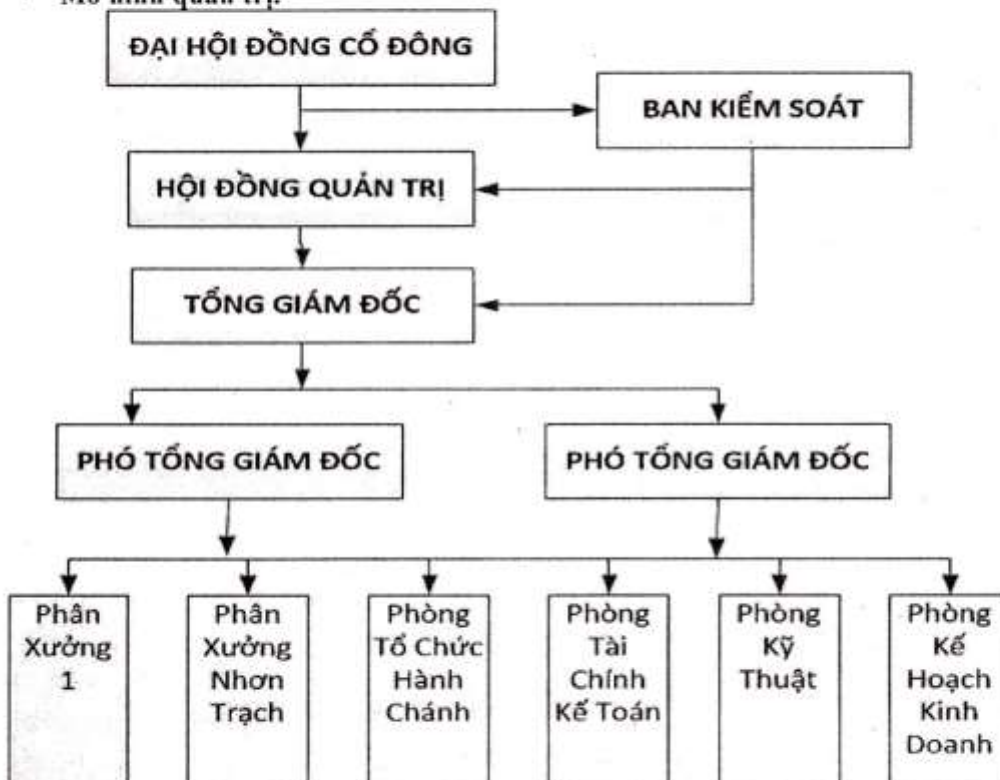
Mô hình quản trị:

ĐẠI HỘI ĐỒNG CỔ ĐÔNG

BAN KIỂM SOÁT

HỘI ĐỒNG QUẢN TRỊ

TỔNG GIÁM ĐỐC

PHÓ TỔNG GIÁM ĐỐC

PHÓ TỔNG GIÁM ĐỐC

Phân Xưởng 1

Phân Xưởng Nhơn Trạch

Phòng Tổ Chức Hành Chánh

Phòng Tài Chính Kế Toán

Phòng Kỹ Thuật

Phòng Kế Hoạch Kinh Doanh